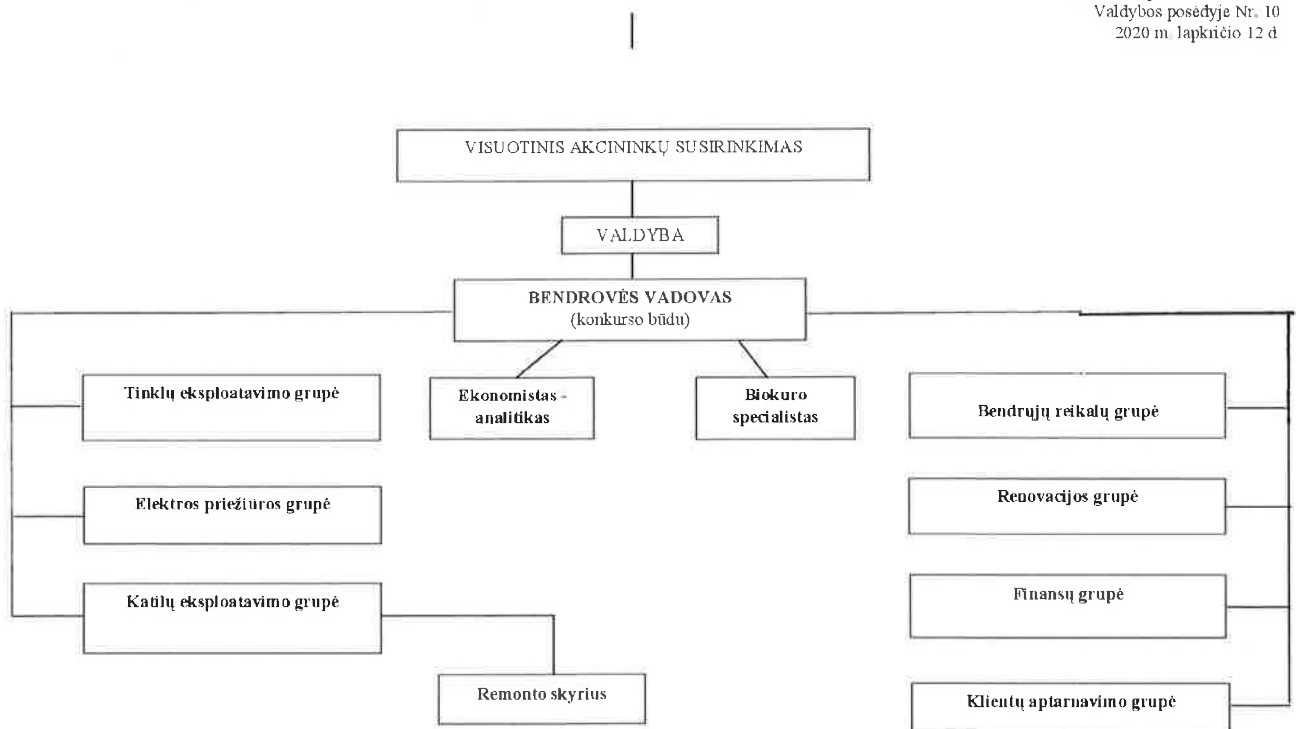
Valdybos posėdyje Nr. 10
2020 m. lapkričio 12 d

VISUOTINIS AKCININKŲ SUSIRINKIMAS

VALDYBA

BENDROVĖS VADOVAS
(konkurso būdu)

Tinklų eksploatavimo grupė

Ekonomistas - analitikas

Biokuro specialistas

Bendrųjų reikalų grupė

Elektros priežiūros grupė

Renovacijos grupė

Katilų eksploatavimo grupė

Finansų grupė

Remonto skyrius

Klientų aptarnavimo grupė